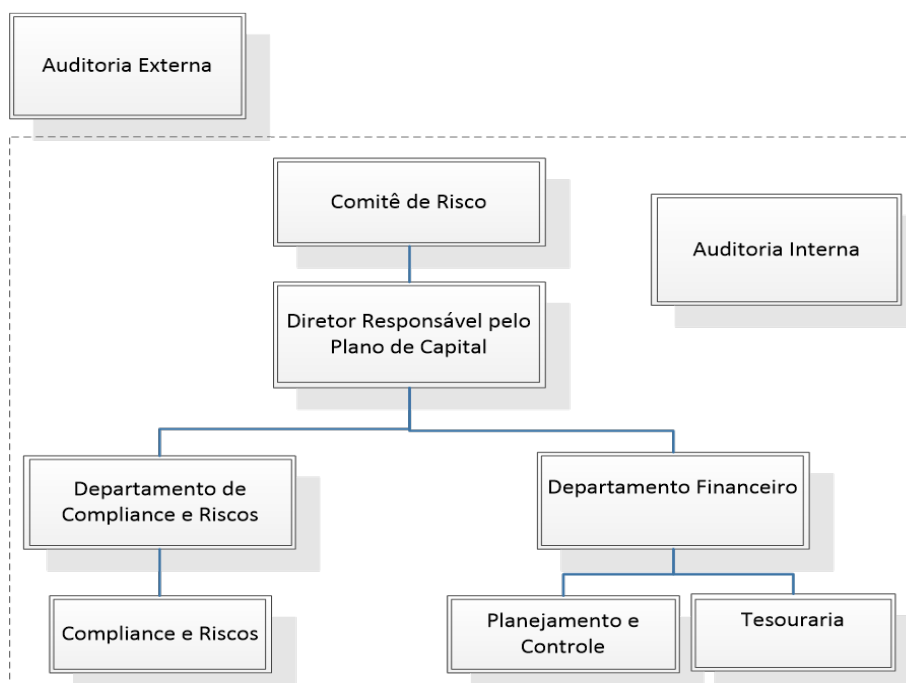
Auditoria Externa

Comitê de Risco

Auditoria Interna

Diretor Responsável pelo Plano de Capital

Departamento de Compliance e Riscos

Departamento Financeiro

Compliance e Riscos

Planejamento e Controle

Tesouraria